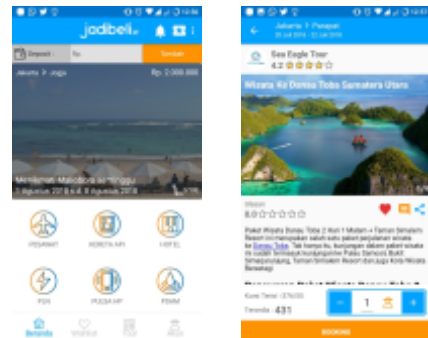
jadibeli

Deposit - Rp Tambah

Jakarta > Jogja Rp. 2.000.000

Menikmati Malioboro se-minggu
1 Agustus 2018 s.d. 8 Agustus 2018

PESAWAT
KERETA API
HOTEL
PLN
PULSA HP
PDAM

Beranda
Wishlist
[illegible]
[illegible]

Jakarta > Parapat
20 Juli 2018 - 22 Juli 2018

Sea Eagle Tour
4.2

Wisata Ke Danau Toba Sumatera Utara

Ulasan
0.0

Paket Wisata Danau Toba 2 Hari 1 Malam + Taman Simalem Resort merupakan salah satu paket perjalanan wisata ke Danau Toba. Tak hanya itu, kunjungan dalam paket wisata ini sudah termasuk kunjungan ke Pulau Samosir, Bukit Simarjarunjung, Taman Simalem Resort dan juga Kota Wisata Berastagi

Kuota Tersisa : 376/500

Tersedia 431

1

BOOKING